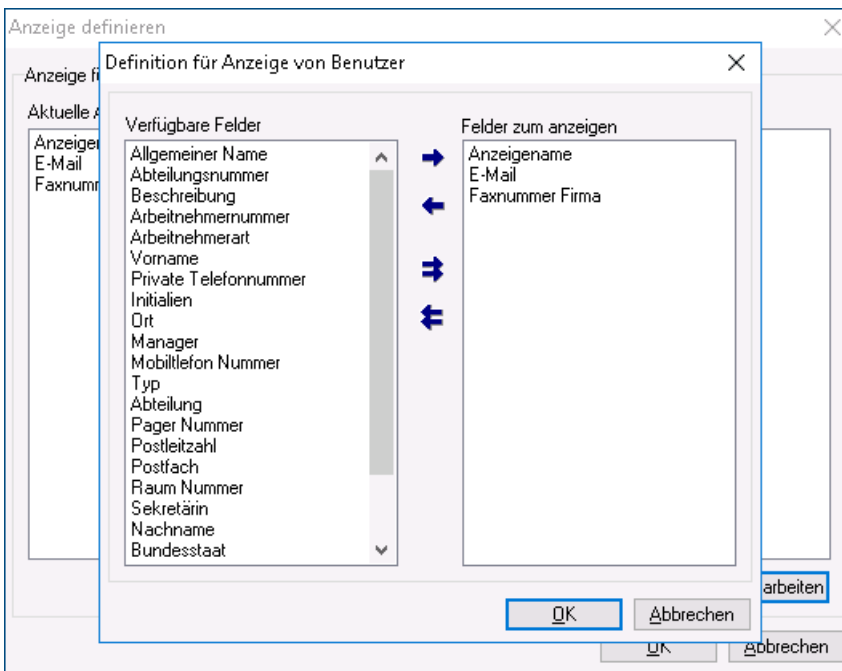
Anzeige definieren

Anzeige fü

Aktuelle A

Anzeigen
E-Mail
Faxnumm

Definition für Anzeige von Benutzer

Verfügbare Felder

Allgemeiner Name
Abteilungsnummer
Beschreibung
Arbeitnehmernummer
Arbeitnehmerart
Vorname
Private Telefonnummer
Initialien
Ort
Manager
Mobiltlefon Nummer
Typ
Abteilung
Pager Nummer
Postleitzahl
Postfach
Raum Nummer
Sekretärin
Nachname
Bundesstaat

Felder zum anzeigen

Anzeigename
E-Mail
Faxnummer Firma

OK
Abbrechen

arbeiten

OK
Abbrechen